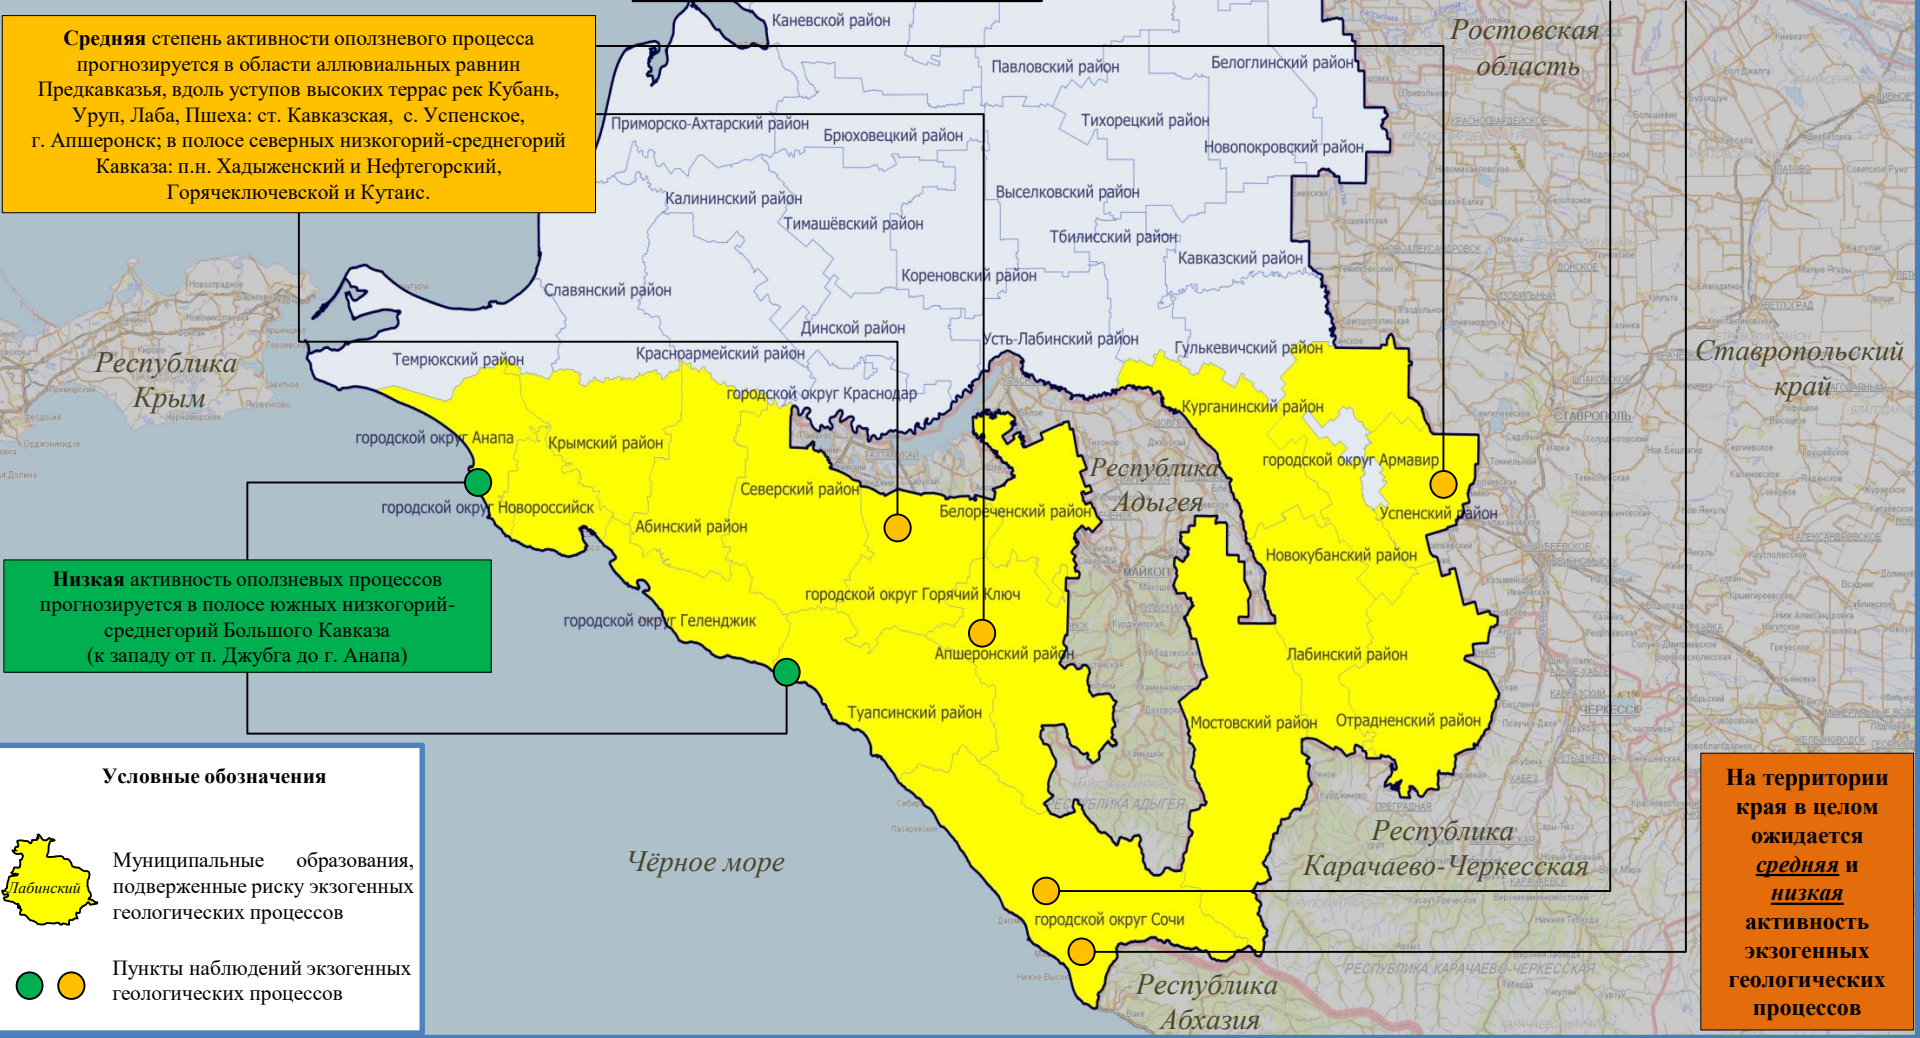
**Средняя** степень активности оползневого процесса прогнозируется в области аллювиальных равнин Предкавказья, вдоль уступов высоких террас рек Кубань, Уруп, Лаба, Пшеха: ст. Кавказская, с. Успенское, г. Апшеронск; в полосе северных низкогорий-среднегорий Кавказа: п.н. Хадыженский и Нефтегорский, Горячеключевской и Кутаис.

**Низкая** активность оползневых процессов прогнозируется в полосе южных низкогорий-среднегорий Большого Кавказа (к западу от п. Джубга до г. Анапа)

Каневской район
Павловский район
Белоглинский район
Ростовская область
Приморско-Ахтарский район
Брюховецкий район
Тихорецкий район
Новопокровский район
Калининский район
Выселковский район
Тимашёвский район
Тбилисский район
Кореновский район
Кавказский район
Славянский район
Динской район
Усть-Лабинский район
Гулькевичский район
Темрюкский район
Красноармейский район
Республика Крым
Ставропольский край
городской округ Краснодар
Курганинский район
городской округ Анапа
Крымский район
Республика Адыгея
городской округ Армавир
Северский район
городской округ Новороссийск
Абинский район
Белореченский район
Успенский район
Новокубанский район
городской округ Горячий Ключ
городской округ Геленджик
Апшеронский район
Лабинский район
Туапсинский район
Мостовский район
Отрадненский район
Чёрное море
Республика Карачаево-Черкесская
городской округ Сочи
Республика Абхазия

Условные обозначения
Лабинский
Муниципальные образования, подверженные риску экзогенных геологических процессов
Пункты наблюдений экзогенных геологических процессов

На территории края в целом ожидается _**средняя**_ и _**низкая**_ активность экзогенных геологических процессов